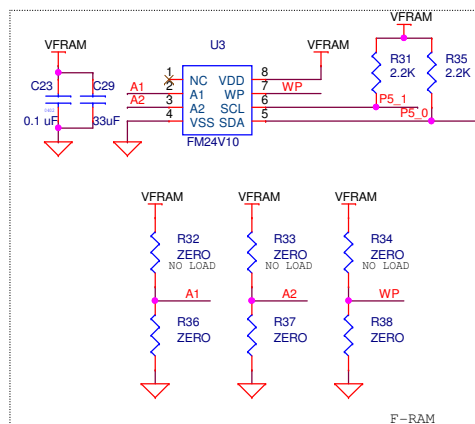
VFRAM
VFRAM
U3
VFRAM
C23
C29
0402
0.1 uF
33uF
A1
A2
1
2
3
4
NC
A1
A2
VSS
VDD
WP
SCL
SDA
8
7
6
5
WP
FM24V10
R31
2.2K
R35
2.2K
P5_1
P5_0
VFRAM
VFRAM
VFRAM
R32
ZERO
NO LOAD
R33
ZERO
NO LOAD
R34
ZERO
NO LOAD
A1
A2
WP
R36
ZERO
R37
ZERO
R38
ZERO
F-RAM